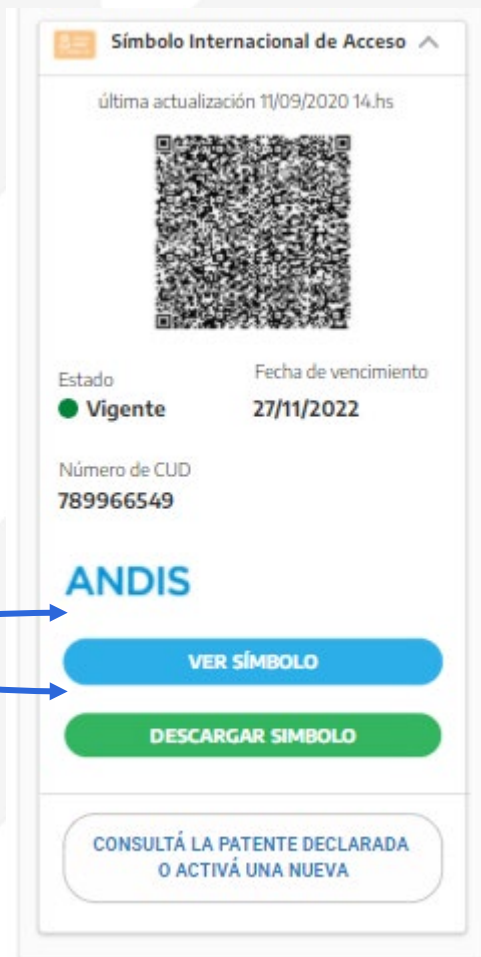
Símbolo Internacional de Acceso

última actualización 11/09/2020 14.hs

Estado
Vigente

Fecha de vencimiento
27/11/2022

Número de CUD
789966549

ANDIS

VER SÍMBOLO

DESCARGAR SIMBOLO

CONSULTÁ LA PATENTE DECLARADA O ACTIVÁ UNA NUEVA